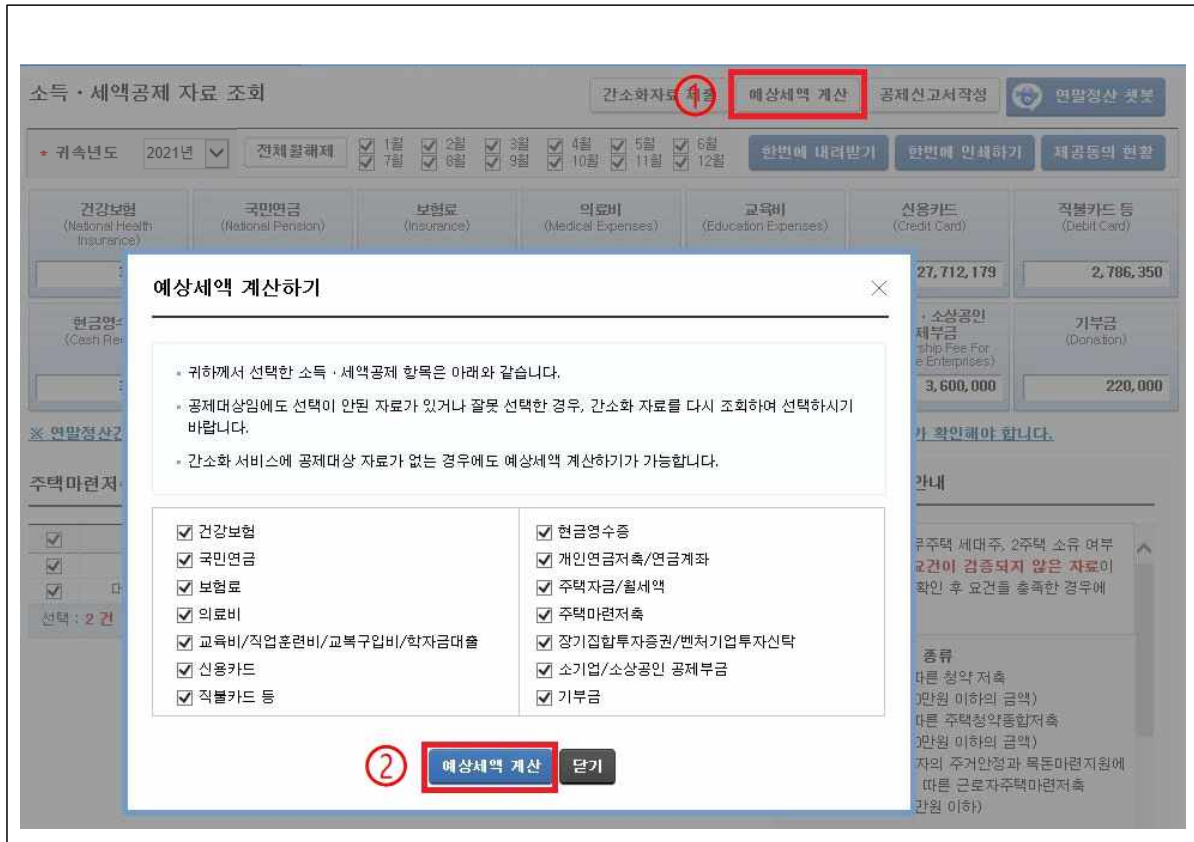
소득 · 세액공제 자료 조회

간소화자료 제출 ① 예상세액 계산 공제신고서작성 연말정산 챗봇

• 귀속년도 2021년 전체 활해제 1월 2월 3월 4월 5월 6월 7월 8월 9월 10월 11월 12월 한번에 내려받기 한번에 인쇄하기 제공동의 현황

| 건강보험 (National Health Insurance) | 국민연금 (National Pension) | 보험료 (Insurance) | 의료비 (Medical Expenses) | 교육비 (Education Expenses) | 신용카드 (Credit Card) | 직불카드 등 (Debit Card) |
|---|---|---|---|---|---|---|
| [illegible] | | | | | 27,712,179 | 2,786,350 |

현금영수 (Cash Re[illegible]

· 소상공인 제부금 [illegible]ship Fee For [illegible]e Enterprises) 3,600,000

기부금 (Donation) 220,000

※ 연말정산간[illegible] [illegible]가 확인해야 합니다.

주택마련저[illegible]

선택 : 2 건

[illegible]안내

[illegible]주택 세대주, 2주택 소유 여부 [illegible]요건이 검증되지 않은 자료이 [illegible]확인 후 요건을 충족한 경우에

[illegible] 종류
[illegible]따른 청약 저축
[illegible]0만원 이하의 금액)
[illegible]따른 주택청약종합저축
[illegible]0만원 이하의 금액)
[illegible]자의 주거안정과 목돈마련지원에
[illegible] 따른 근로자주택마련저축
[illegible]만원 이하)

예상세액 계산하기

• 귀하께서 선택한 소득 · 세액공제 항목은 아래와 같습니다.

• 공제대상임에도 선택이 안된 자료가 있거나 잘못 선택한 경우, 간소화 자료를 다시 조회하여 선택하시기 바랍니다.

• 간소화 서비스에 공제대상 자료가 없는 경우에도 예상세액 계산하기가 가능합니다.

☑ 건강보험
☑ 국민연금
☑ 보험료
☑ 의료비
☑ 교육비/직업훈련비/교복구입비/학자금대출
☑ 신용카드
☑ 직불카드 등

☑ 현금영수증
☑ 개인연금저축/연금계좌
☑ 주택자금/월세액
☑ 주택마련저축
☑ 장기집합투자증권/벤처기업투자신탁
☑ 소기업/소상공인 공제부금
☑ 기부금

② 예상세액 계산 닫기